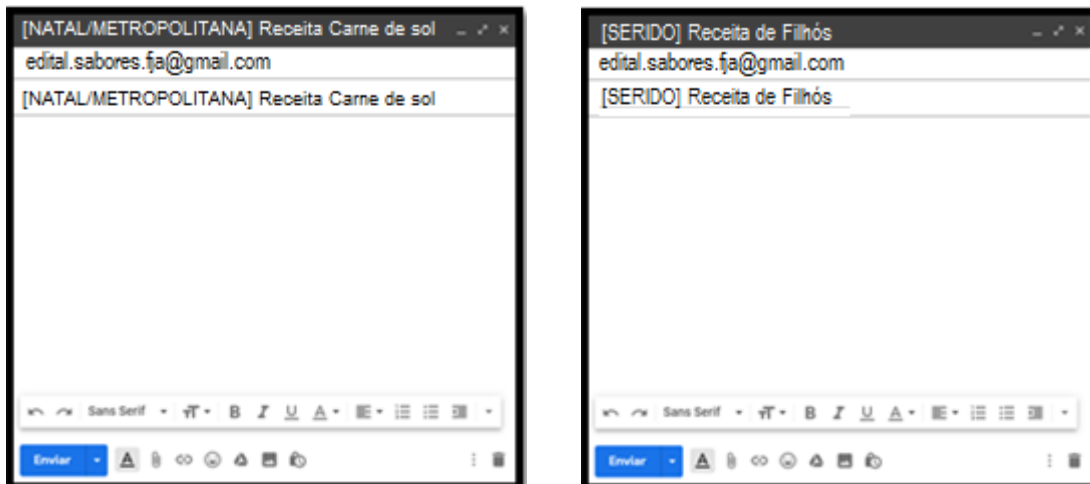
[NATAL/METROPOLITANA] Receita Carne de sol

edital.sabores.fja@gmail.com

[NATAL/METROPOLITANA] Receita Carne de sol

Sans Serif

Enviar

[SERIDO] Receita de Filhós

edital.sabores.fja@gmail.com

[SERIDO] Receita de Filhós

Sans Serif

Enviar